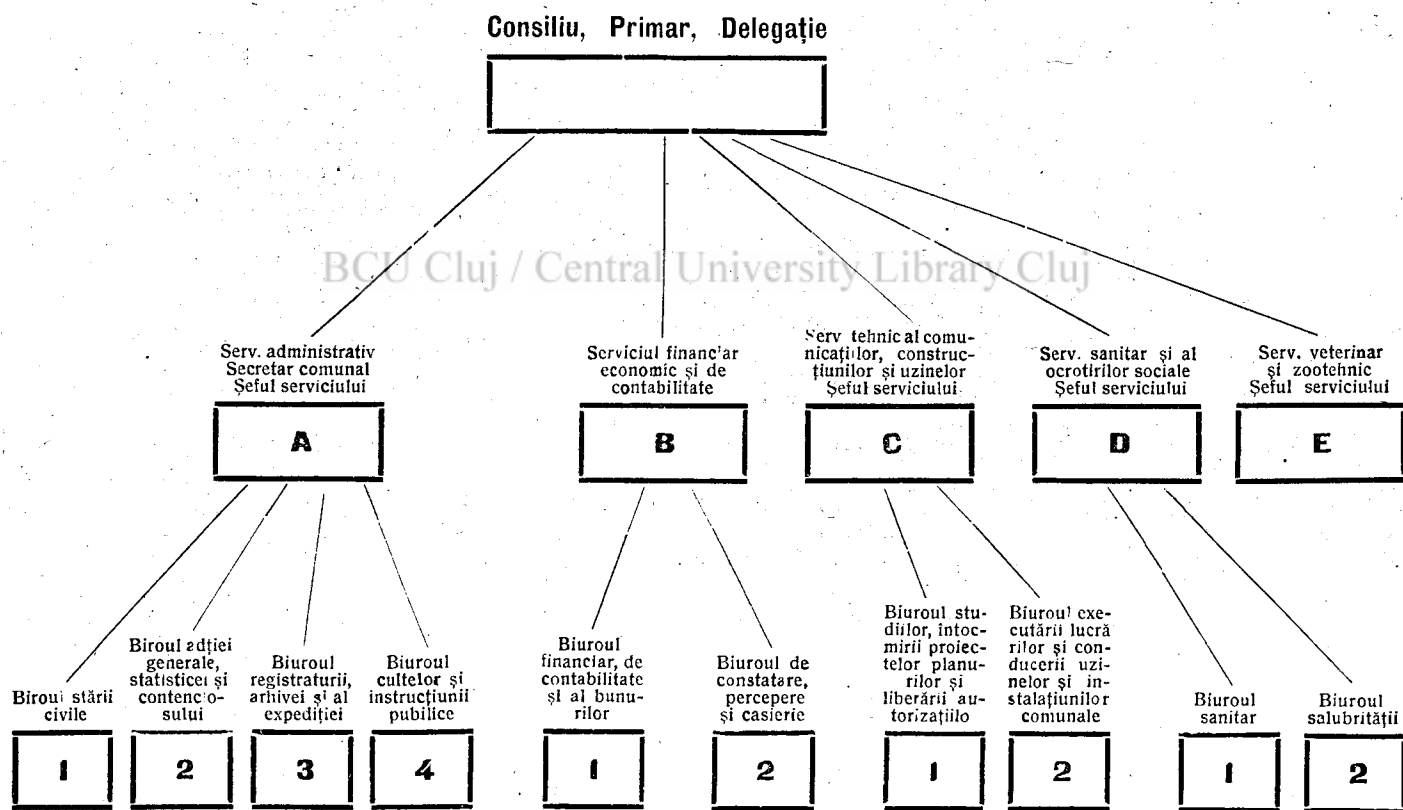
Consiliu, Primar, Delegație

BCU Cluj / Central University Library Cluj

Serv. administrativ Secretar comunal Șeful serviciului

A

Serviciul financiar economic și de contabilitate

B

Serv tehnic al comunicațiilor, construcțiunilor și uzinelor Șeful serviciului

C

Serv. sanitar și al ocrotirilor sociale Șeful serviciului

D

Serv. veterinar și zootehnic Șeful serviciului

E

Biroul stării civile

1

Biroul adției generale, statisticei și contenciosului

2

Biuroul registraturii, arhivei și al expediției

3

Biuroul cultelor și instrucțiunii publice

4

Biuroul financiar, de contabilitate și al bunurilor

1

Biuroul de constatare, percepere și casierie

2

Biuroul studiilor, întocmirii proiectelor planurilor și liberării autorizațiilo

1

Biuroul executării lucrărilor și conducerii uzinelor și instalațiunilor comunale

2

Biuroul sanitar

1

Biuroul salubrității

2